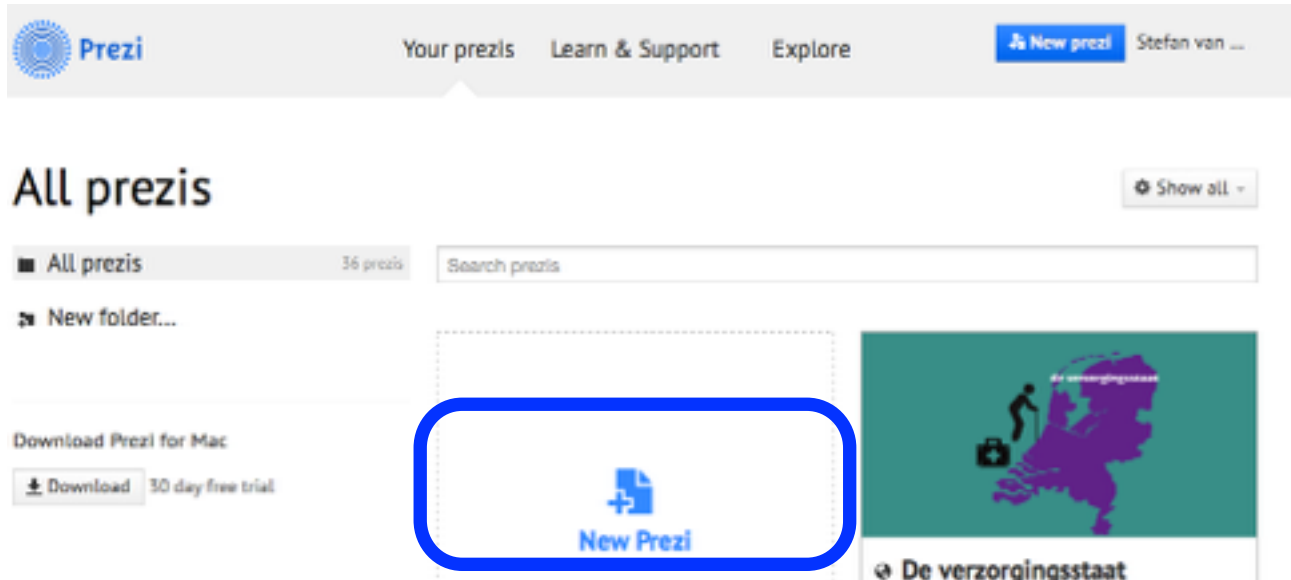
Prezi

Your prezis Learn & Support Explore

New prezi Stefan van ...

All prezis

Show all

All prezis 36 prezis

New folder...

Search prezis

Download Prezi for Mac

Download 30 day free trial

New Prezi

de verzorgingsstaat

De verzorgingsstaat